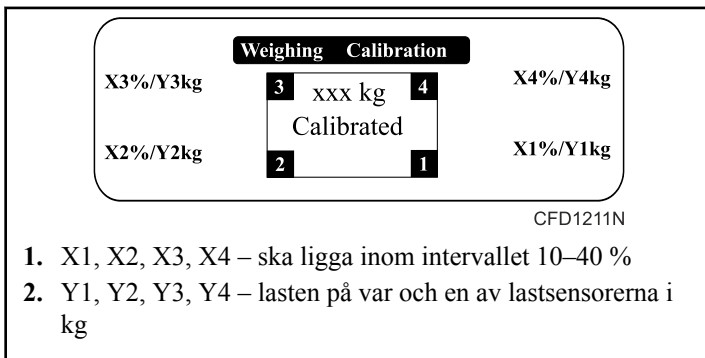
Weighing Calibration

X3%/Y3kg

3 xxx kg 4

X4%/Y4kg

Calibrated

X2%/Y2kg

2 1

X1%/Y1kg

CFD1211N

**1.** X1, X2, X3, X4 – ska ligga inom intervallet 10–40 %

**2.** Y1, Y2, Y3, Y4 – lasten på var och en av lastsensorerna i kg